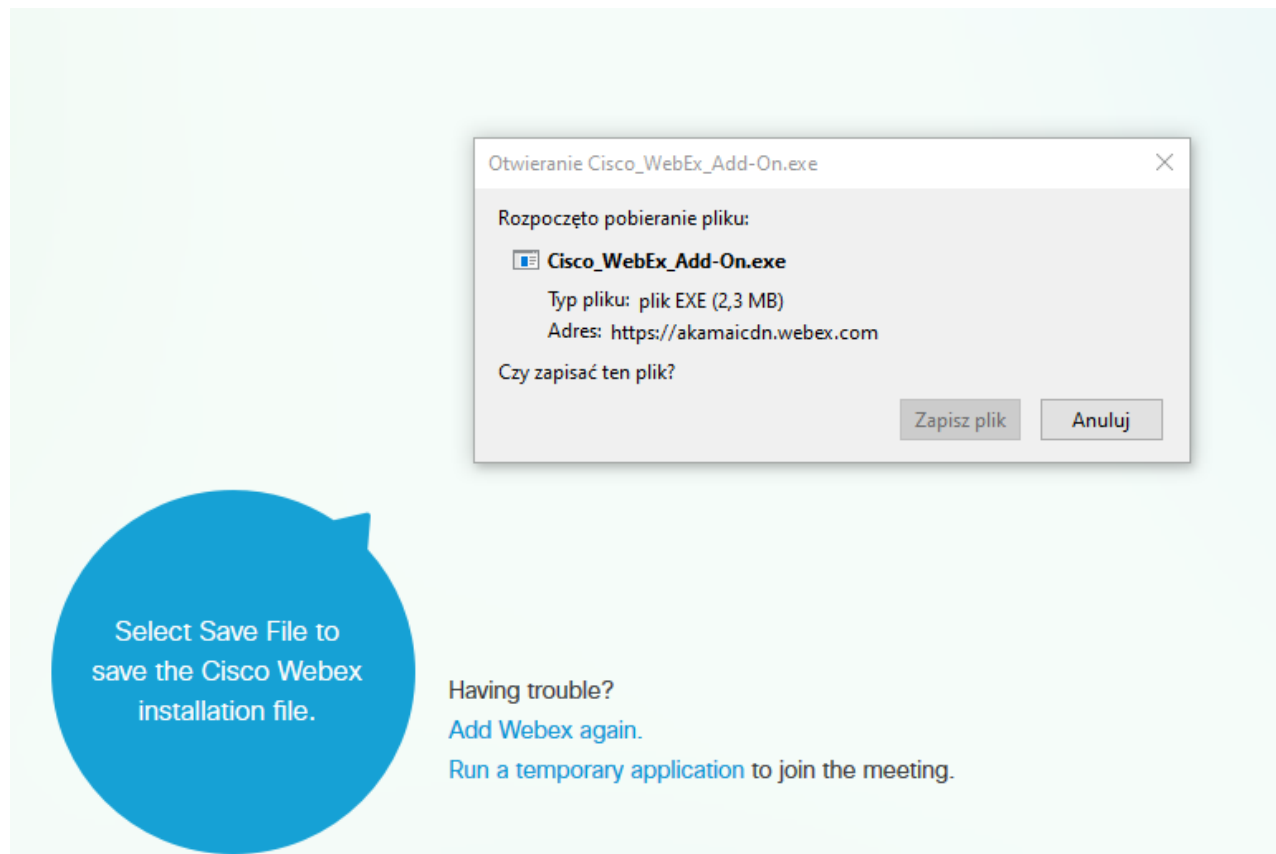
Otwieranie Cisco_WebEx_Add-On.exe

Rozpoczęto pobieranie pliku:

Cisco_WebEx_Add-On.exe

Typ pliku: plik EXE (2,3 MB)

Adres: https://akamaicdn.webex.com

Czy zapisać ten plik?

Zapisz plik

Anuluj

Select Save File to save the Cisco Webex installation file.

Having trouble?

Add Webex again.

Run a temporary application to join the meeting.